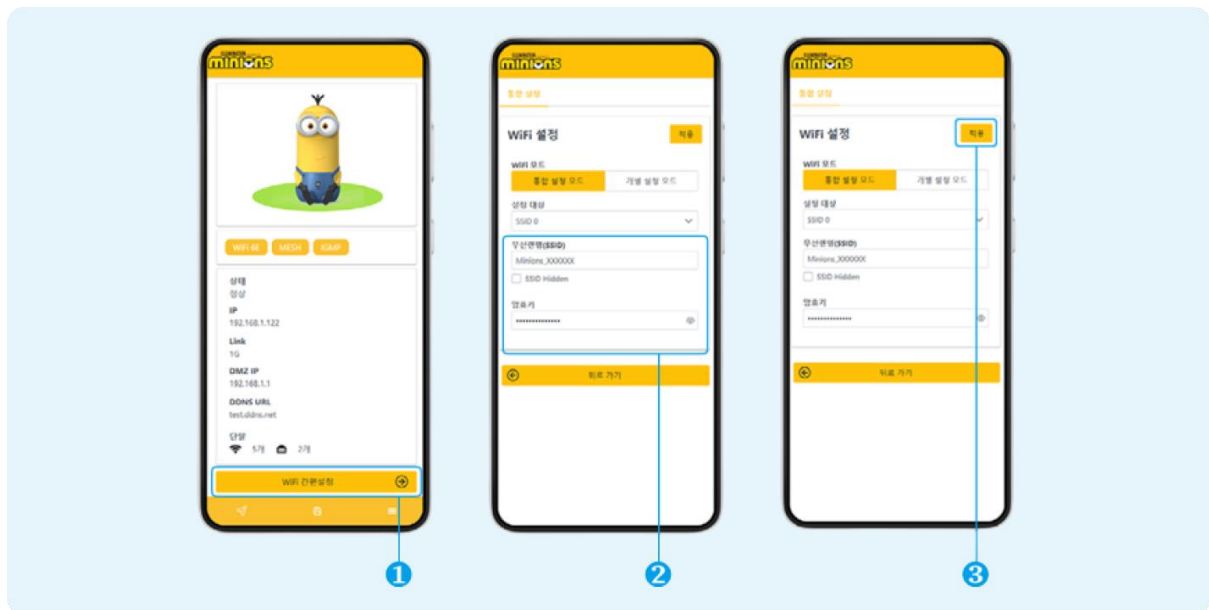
minions

WiFi 6E
MESH
IGMP

상태
정상
IP
192.168.1.122
Link
1G
DMZ IP
192.168.1.1
DDNS URL
test.ddns.net
단말
5개 2개

WiFi 간편설정

❶

minions

통합 설정

WiFi 설정
적용

WiFi 모드
통합 설정 모드
개별 설정 모드

설정 대상
SSID 0

무선랜명(SSID)
Minions_XXXXXX
SSID Hidden

암호키
••••••••••••••••

뒤로 가기

❷

minions

통합 설정

WiFi 설정
적용

WiFi 모드
통합 설정 모드
개별 설정 모드

설정 대상
SSID 0

무선랜명(SSID)
Minions_XXXXXX
SSID Hidden

암호키
••••••••••••••••

뒤로 가기

❸